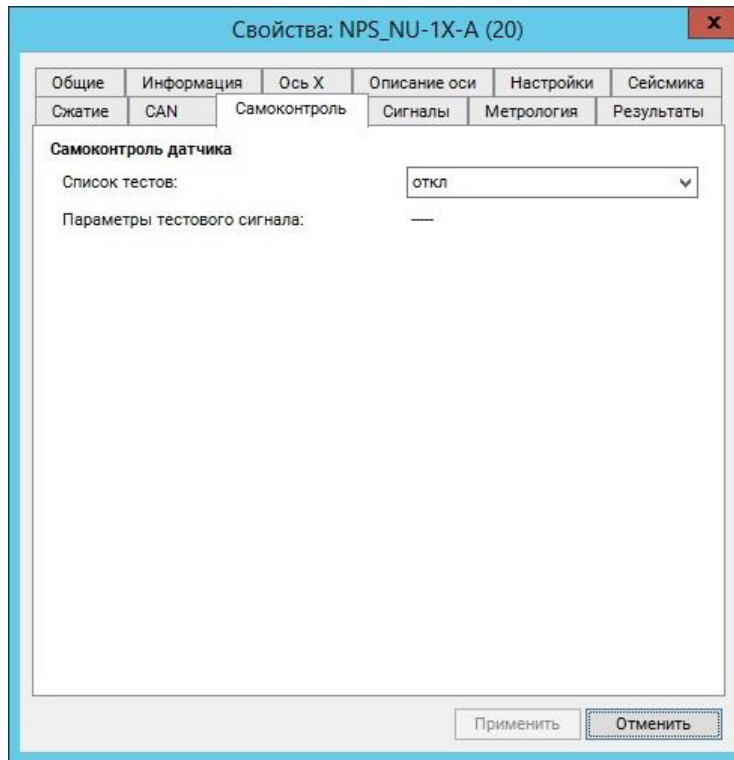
Свойства: NPS_NU-1X-A (20)

x

Общие | Информация | Ось X | Описание оси | Настройки | Сейсмика
Сжатие | CAN | Самоконтроль | Сигналы | Метрология | Результаты

Самоконтроль датчика

Список тестов: откл

Параметры тестового сигнала: ----

Применить | Отменить